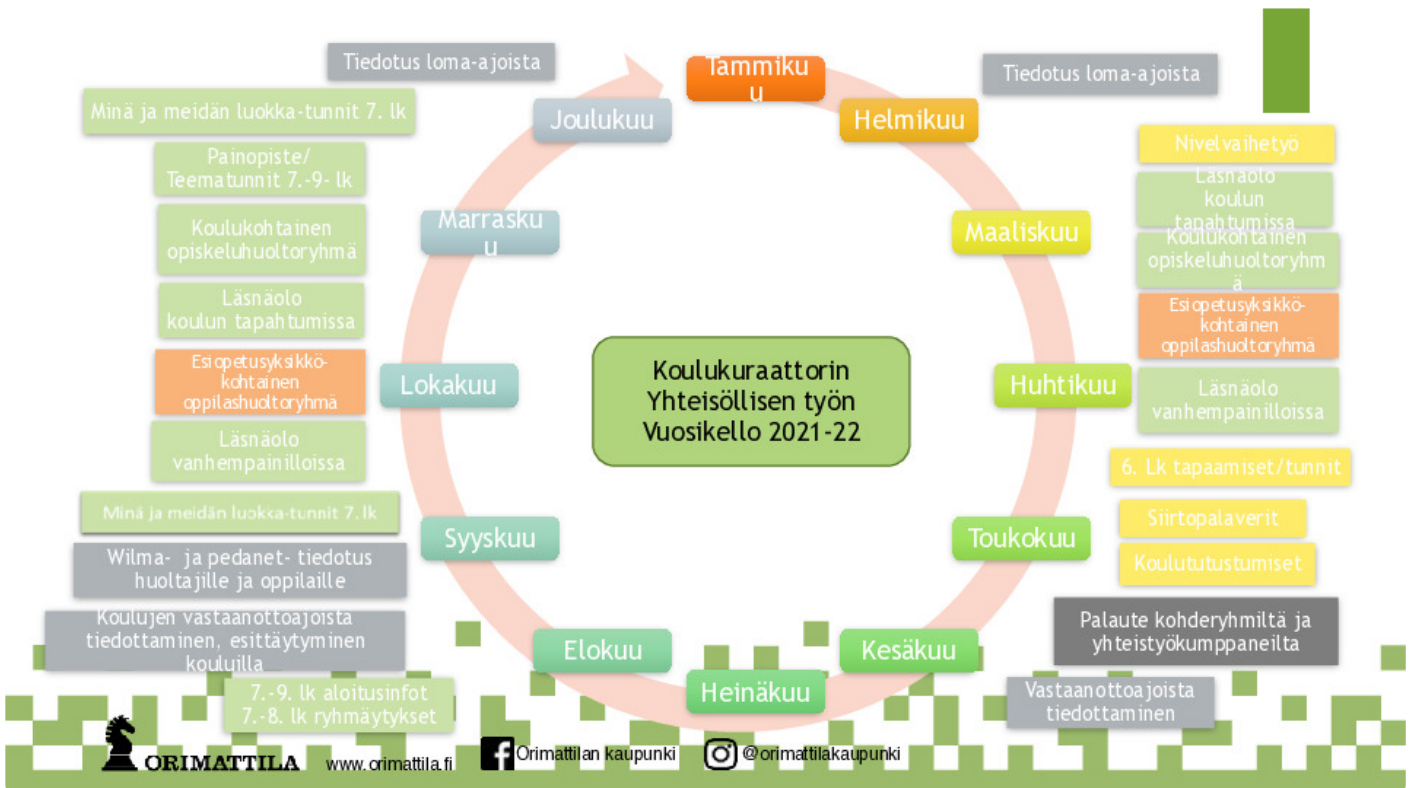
Koulukuraattorin Yhteisöllisen työn Vuosikello 2021-22

Tammikuu
Helmikuu
Maaliskuu
Huhtikuu
Toukokuu
Kesäkuu
Heinäkuu
Elokuu
Syyskuu
Lokakuu
Marraskuu
Joulukuu

Tiedotus loma-ajoista
Minä ja meidän luokka-tunnit 7. lk
Painopiste/ Teematunnit 7.-9- lk
Koulukohtainen opiskeluhuoltoryhmä
Läsnäolo koulun tapahtumissa
Esiopetusyksikkö-kohtainen oppilashuoltoryhmä
Läsnäolo vanhempainilloissa
Minä ja meidän luokka-tunnit 7.lk
Wilma- ja pedanet- tiedotus huoltajille ja oppilaille
Koulujen vastaanottoajoista tiedottaminen, esittäytyminen koulujilla
7.-9. lk aloitusinfot 7.-8. lk ryhmäytykset

Tiedotus loma-ajoista
Nivelvaihetyö
Läsnäolo koulun tapahtumissa
Koulukohtainen opiskeluhuoltoryhmä
Esiopetusyksikkö-kohtainen oppilashuoltoryhmä
Läsnäolo vanhempainilloissa
6. Lk tapaamiset/tunnit
Siirtopalaverit
Koulututustumiset
Palaute kohderyhmiltä ja yhteistyökumppaneilta
Vastaanottoajoista tiedottaminen

ORIMATTILA www.orimattila.fi Orimattilan kaupunki @orimattilakaupunki